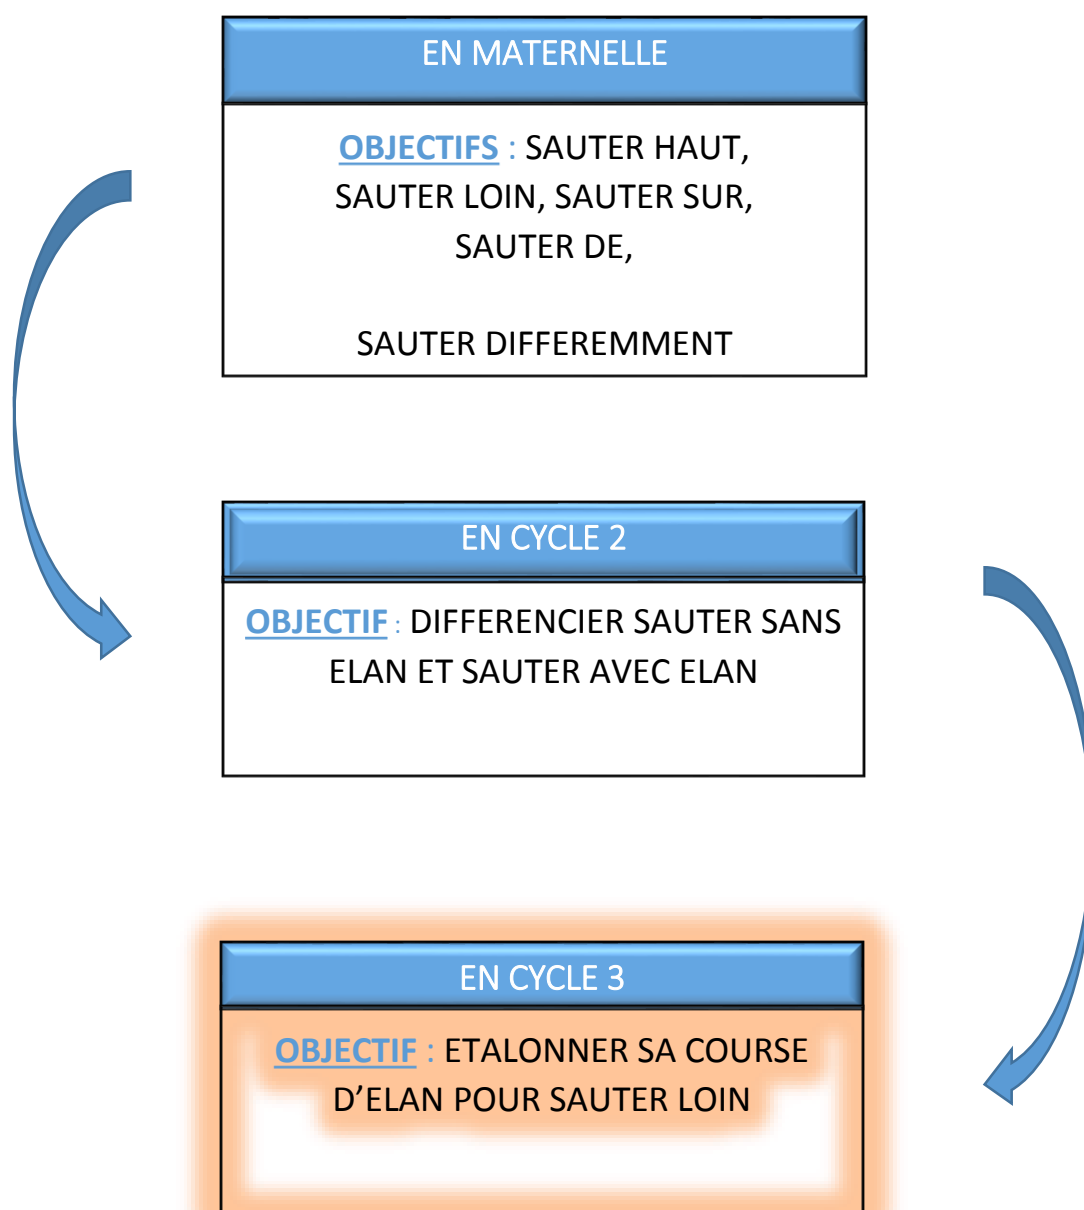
EN MATERNELLE

OBJECTIFS : SAUTER HAUT, SAUTER LOIN, SAUTER SUR, SAUTER DE,

SAUTER DIFFEREMMENT

EN CYCLE 2

OBJECTIF : DIFFERENCIER SAUTER SANS ELAN ET SAUTER AVEC ELAN

EN CYCLE 3

OBJECTIF : ETALONNER SA COURSE D'ELAN POUR SAUTER LOIN